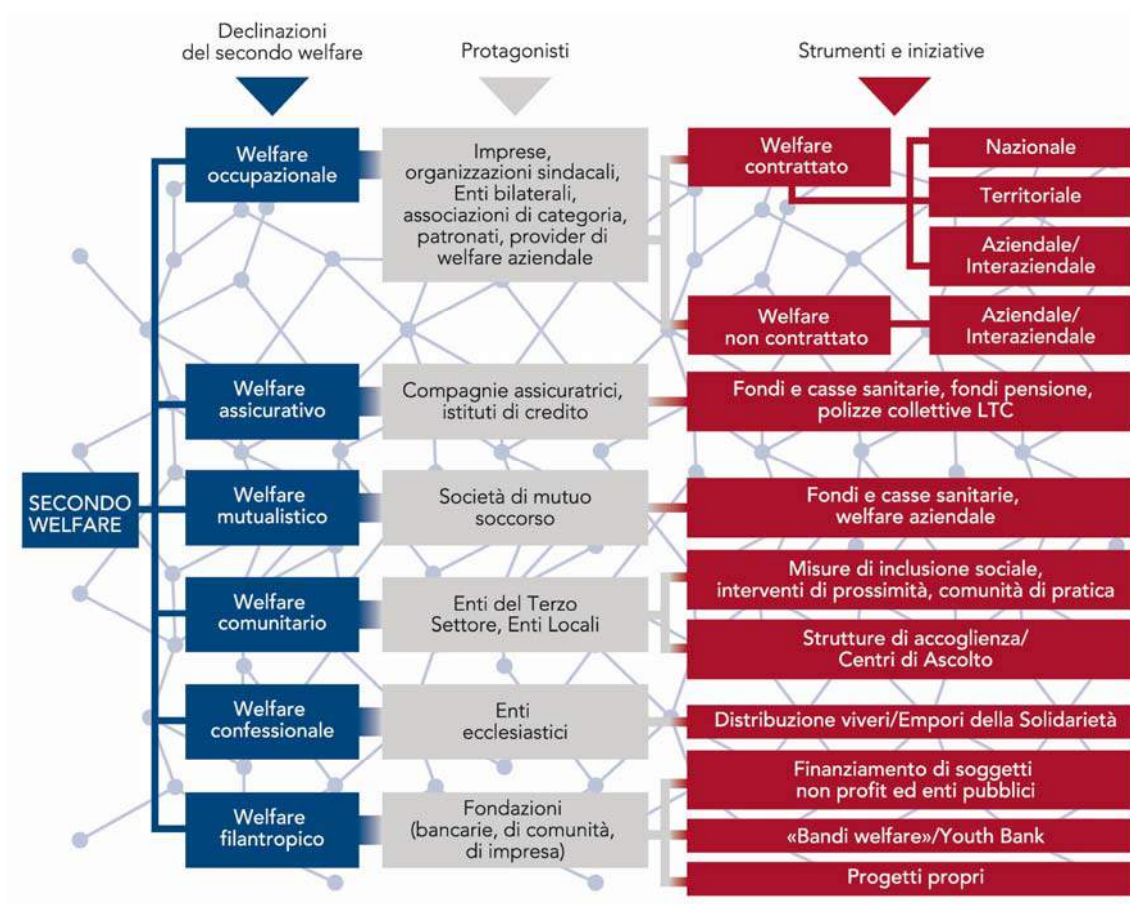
Declinazioni del secondo welfare

Protagonisti

Strumenti e iniziative

SECONDO WELFARE

Welfare occupazionale

Imprese, organizzazioni sindacali, Enti bilaterali, associazioni di categoria, patronati, provider di welfare aziendale

Welfare contrattato

Nazionale

Territoriale

Aziendale/ Interaziendale

Welfare non contrattato

Aziendale/ Interaziendale

Welfare assicurativo

Compagnie assicuratrici, istituti di credito

Fondi e casse sanitarie, fondi pensione, polizze collettive LTC

Welfare mutualistico

Società di mutuo soccorso

Fondi e casse sanitarie, welfare aziendale

Welfare comunitario

Enti del Terzo Settore, Enti Locali

Misure di inclusione sociale, interventi di prossimità, comunità di pratica

Strutture di accoglienza/ Centri di Ascolto

Welfare confessionale

Enti ecclesiastici

Distribuzione viveri/Empori della Solidarietà

Welfare filantropico

Fondazioni (bancarie, di comunità, di impresa)

Finanziamento di soggetti non profit ed enti pubblici

«Bandi welfare»/Youth Bank

Progetti propri